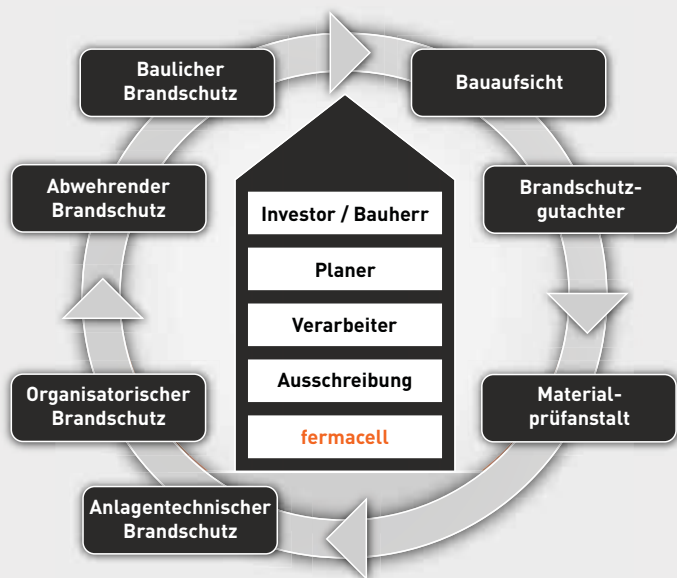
Baulicher Brandschutz

Bauaufsicht

Abwehrender Brandschutz

Investor / Bauherr

Planer

Verarbeiter

Ausschreibung

fermacell

Brandschutzgutachter

Organisatorischer Brandschutz

Material-prüfanstalt

Anlagentechnischer Brandschutz